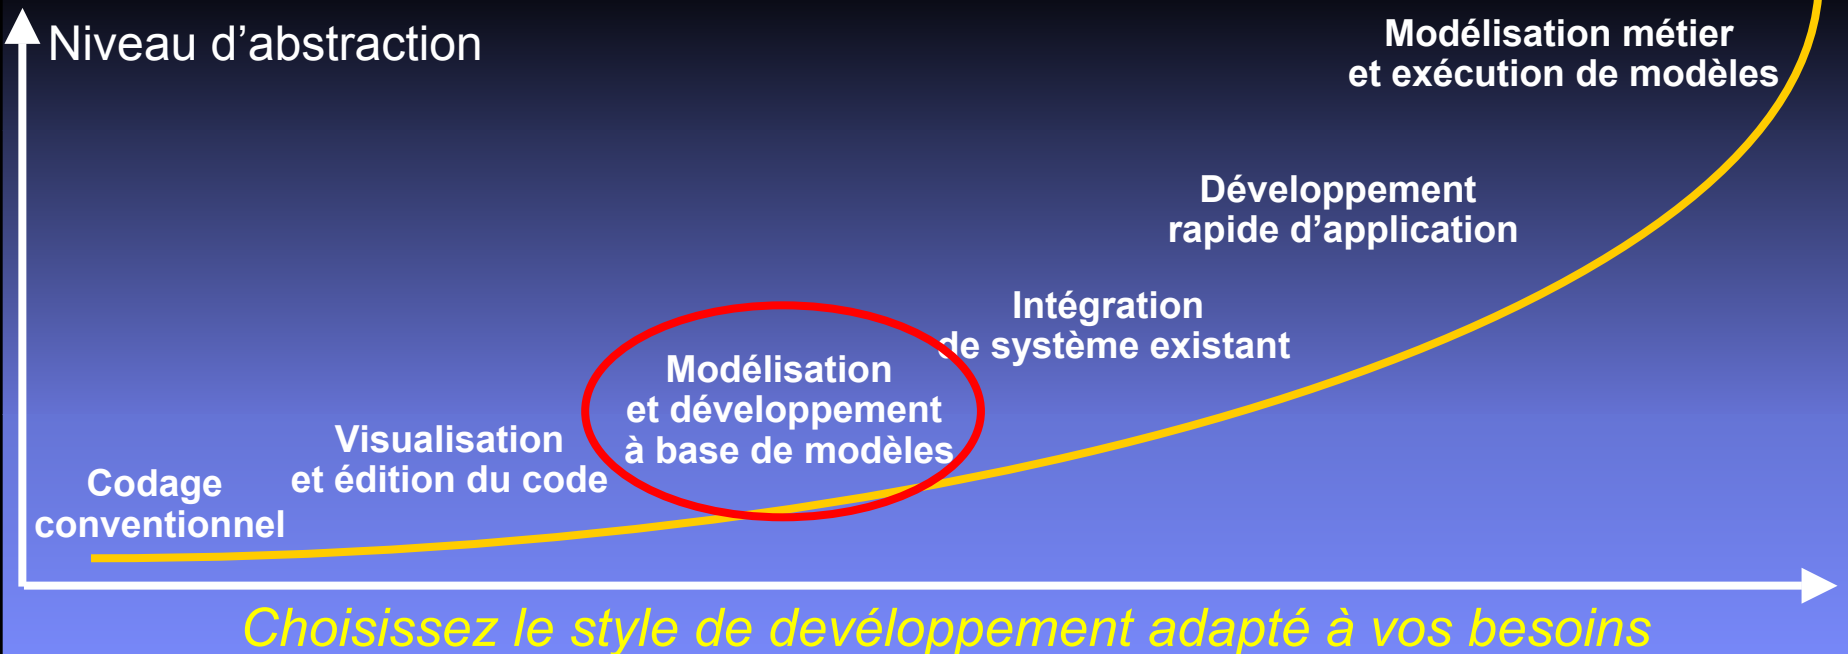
Niveau d'abstraction

Modélisation métier et exécution de modèles

Développement rapide d'application

Intégration de système existant

Modélisation et développement à base de modèles

Visualisation et édition du code

Codage conventionnel

Choisissez le style de devéloppement adapté à vos besoins